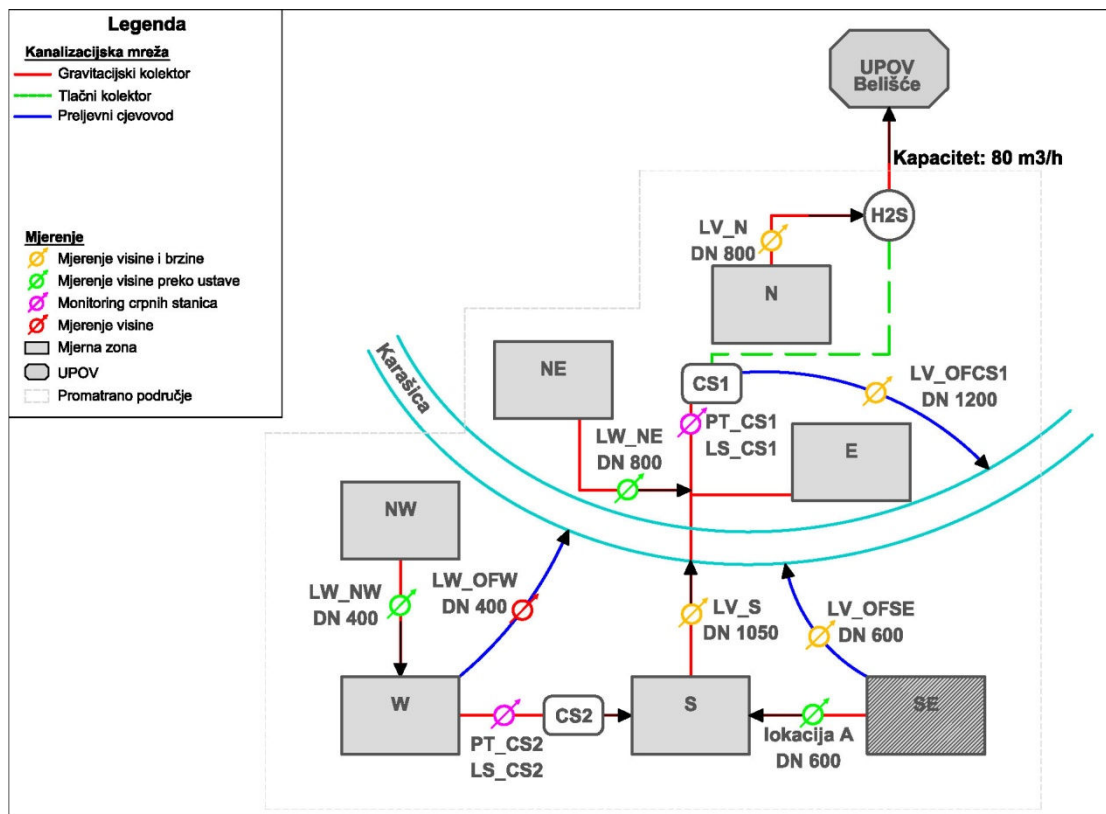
Legenda
Kanalizacijska mreža
Gravitacijski kolektor
Tlačni kolektor
Preljevni cjevovod

Mjerenje
Mjerenje visine i brzine
Mjerenje visine preko ustave
Monitoring crpnih stanica
Mjerenje visine
Mjerna zona
UPOV
Promatrano područje

UPOV Belišće
Kapacitet: 80 m3/h
H2S
LV_N
DN 800
N
Karašica
NE
CS1
LV_OFCS1
DN 1200
PT_CS1
LS_CS1
LW_NE
DN 800
E
NW
LW_NW
DN 400
LW_OFW
DN 400
LV_S
DN 1050
LV_OFSE
DN 600
W
CS2
S
SE
PT_CS2
LS_CS2
lokacija A
DN 600